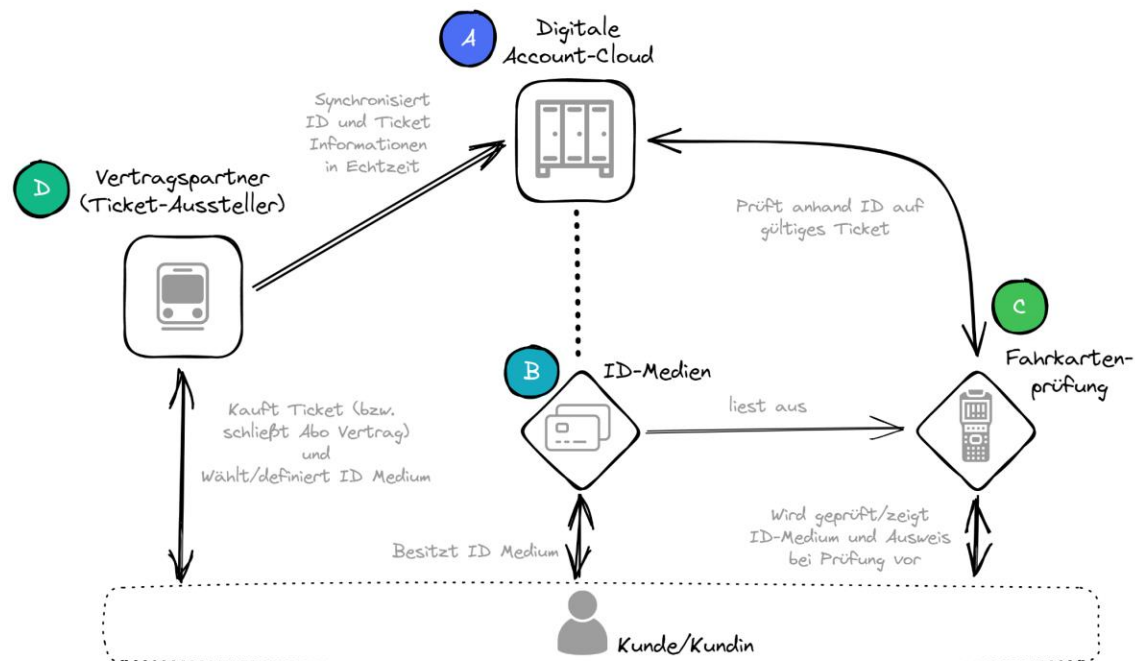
A
Digitale Account-Cloud

Synchronisiert ID und Ticket Informationen in Echtzeit

D
Vertragspartner (Ticket-Aussteller)

Prüft anhand ID auf gültiges Ticket

C
Fahrkartenprüfung

B
ID-Medien

liest aus

Kauft Ticket (bzw. schließt Abo Vertrag) und Wählt/definiert ID Medium

Besitzt ID Medium

Wird geprüft/zeigt ID-Medium und Ausweis bei Prüfung vor

Kunde/Kundin